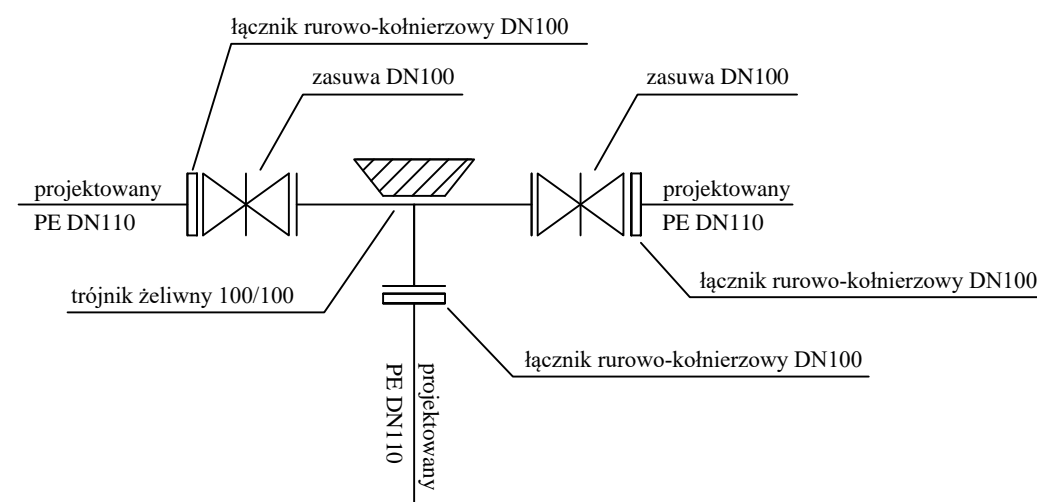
łącznik rurowo-kołnierzowy DN100

zasuwa DN100

zasuwa DN100

projektowany
PE DN110

projektowany
PE DN110

łącznik rurowo-kołnierzowy DN100

trójnik żeliwny 100/100

łącznik rurowo-kołnierzowy DN100

projektowany
PE DN110